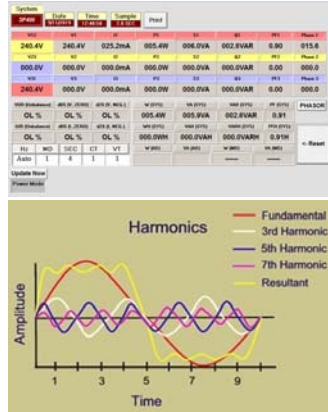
System
3P4W | Date | Time | Sample | Print

| V12 | V1 | I1 | P1 | S1 | Q1 | PF1 | Phase 1 |
|---|---|---|---|---|---|---|---|
| 240.4V | 240.4V | 025.2mA | 005.4W | 006.0VA | 002.8VAR | 0.90 | 015.6 |
| V23 | V2 | I2 | P2 | S2 | Q2 | PF2 | Phase 2 |
| 000.0V | 000.0V | 000.0mA | 000.0W | 000.0VA | 000.0VAR | 0.00 | 000.0 |
| V31 | V3 | I3 | P3 | S3 | Q3 | PF3 | Phase 3 |
| 240.4V | 000.0V | 000.0mA | 000.0W | 000.0VA | 000.0VAR | 0.00 | 000.0 |

| | | | | | | | |
|---|---|---|---|---|---|---|---|
| OL % | OL % | OL % | 005.4W | 005.9VA | 002.6VAR | 0.91 | PHASOR |
| OL % | OL % | OL % | 000.0WH | 000.0VAH | 000.0VARH | 0.91H | |
| Hz | MD | SEC | CT | VT | | | < Reset |
| Auto | 1 | 4 | 1 | 1 | | | |

Update Now
Power Mode

Harmonics
Fundamental
3rd Harmonic
5th Harmonic
7th Harmonic
Resultant
Amplitude
1 3 5 7 9
Time